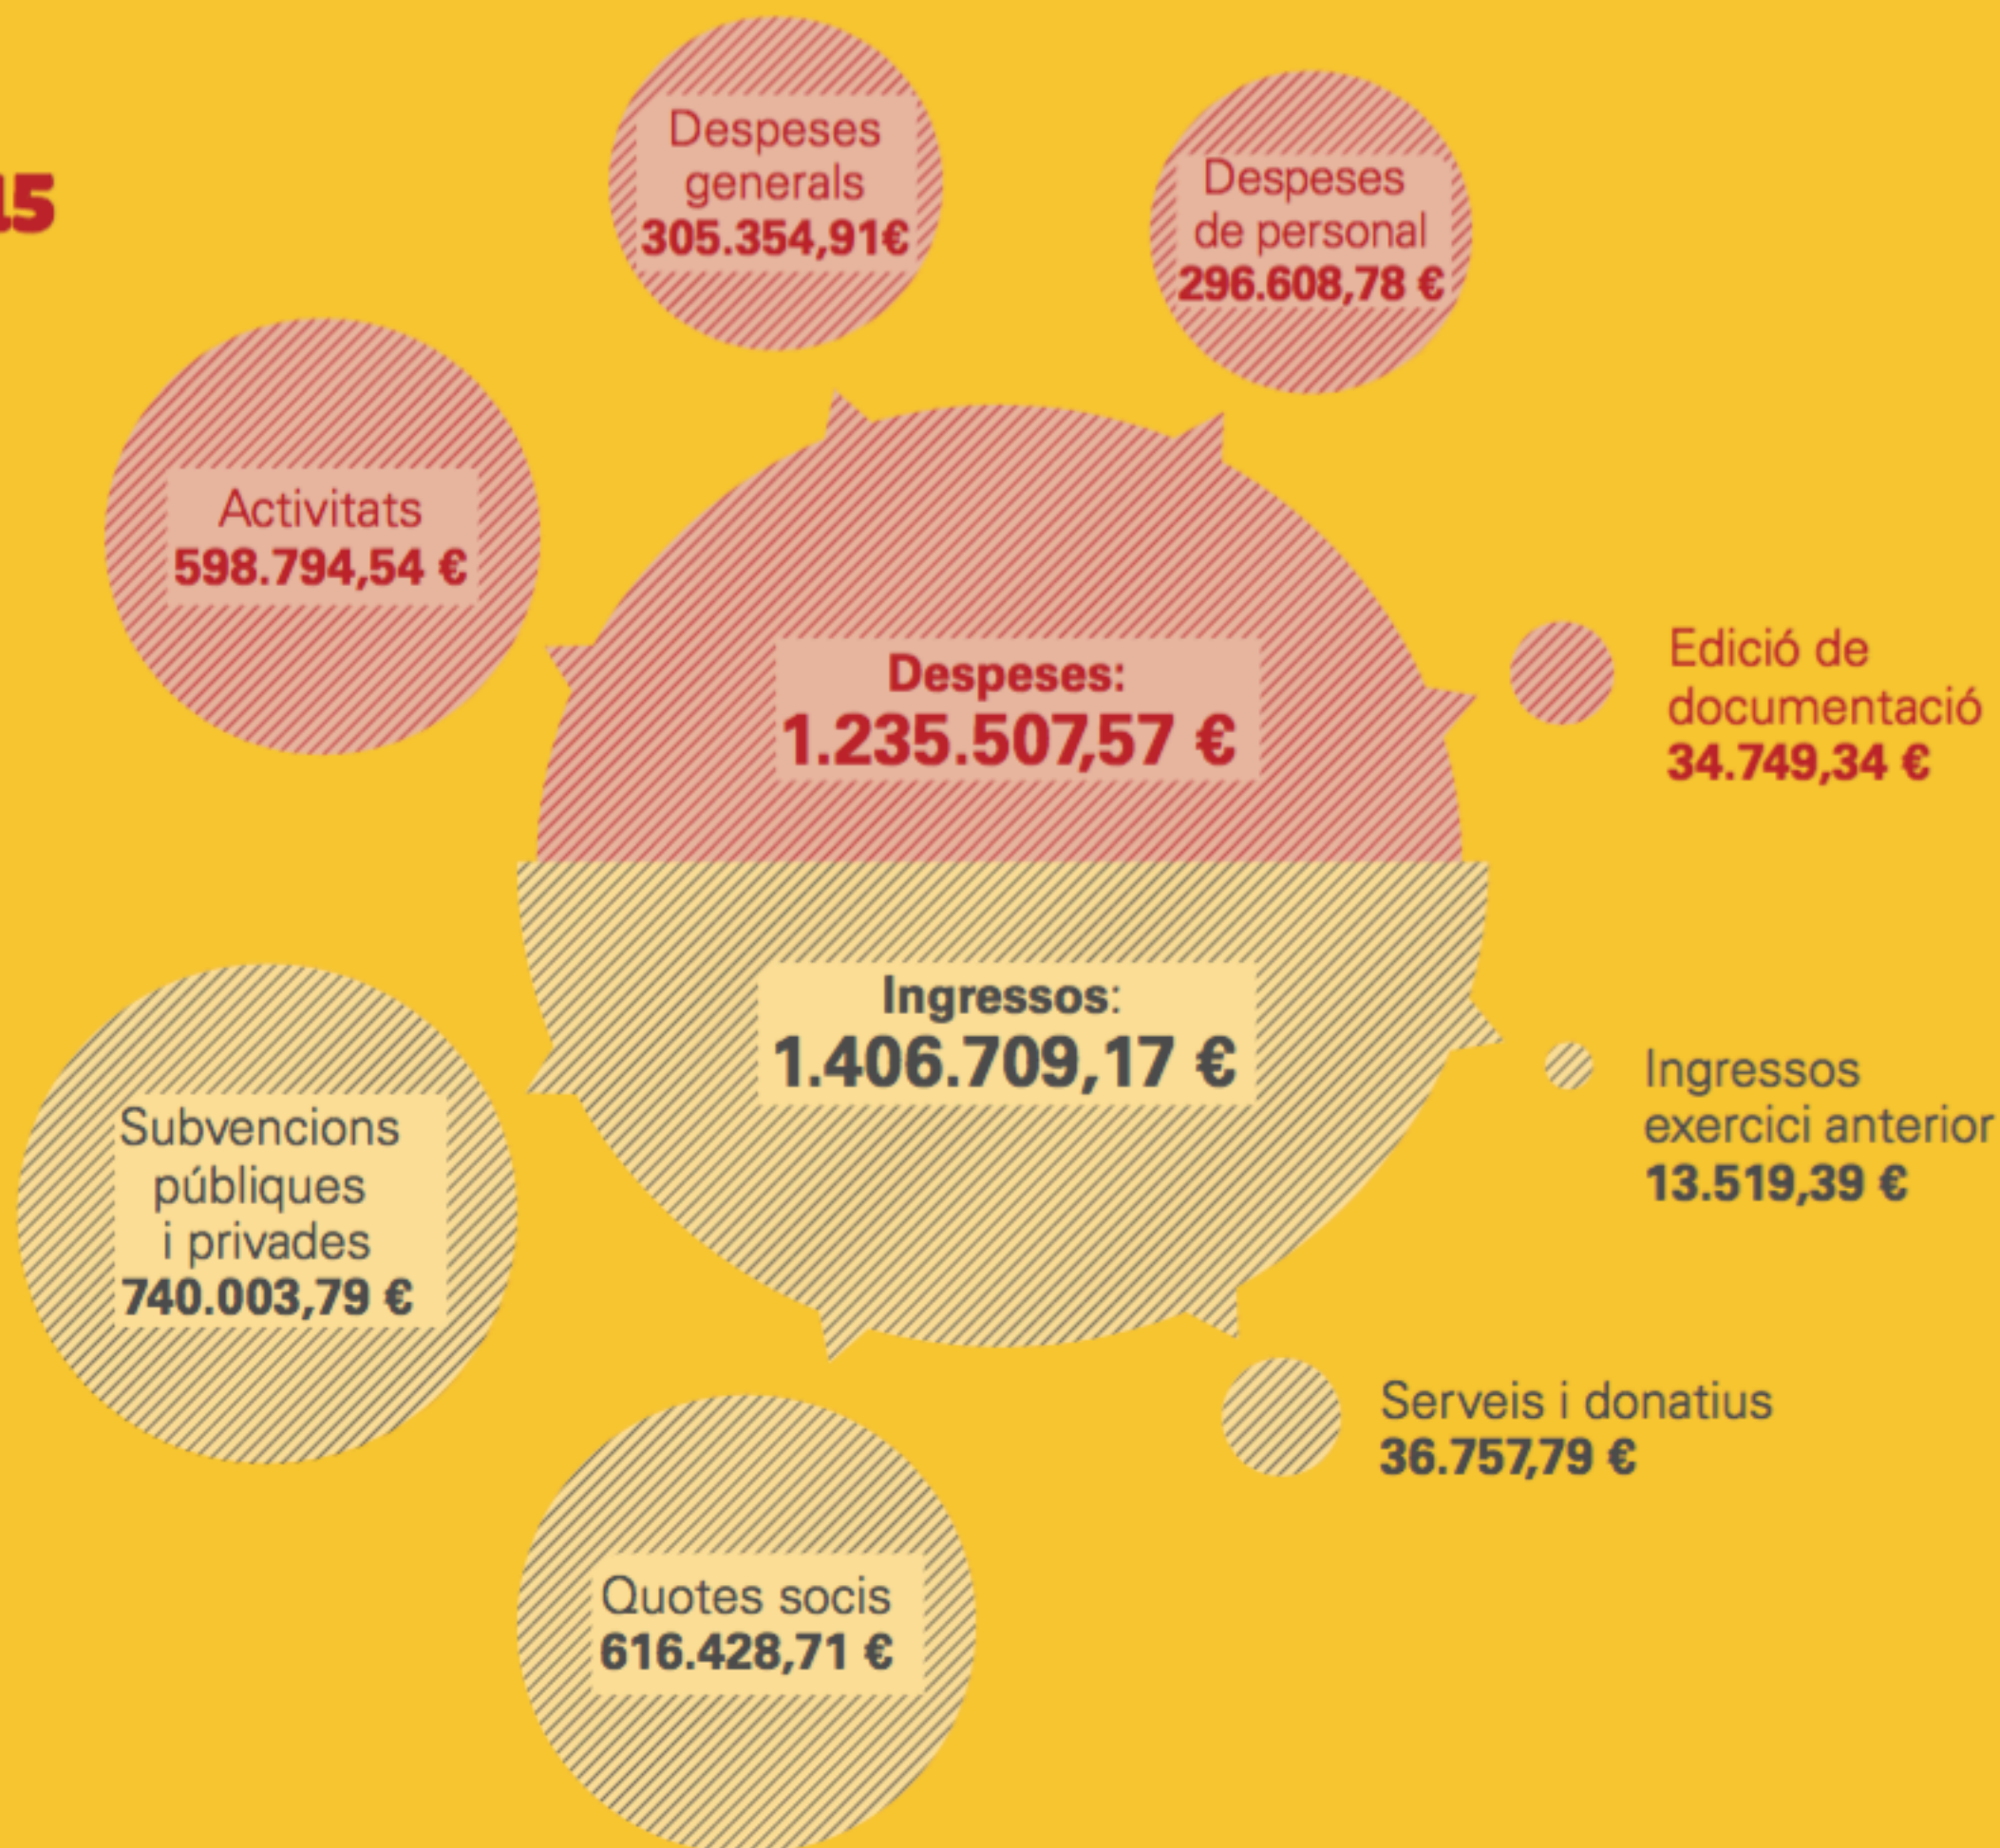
15

Despeses generals
305.354,91€

Despeses de personal
296.608,78 €

Activitats
598.794,54 €

Despeses:
1.235.507,57 €

Edició de documentació
34.749,34 €

Ingressos:
1.406.709,17 €

Ingressos exercici anterior
13.519,39 €

Subvencions públiques i privades
740.003,79 €

Serveis i donatius
36.757,79 €

Quotes socis
616.428,71 €